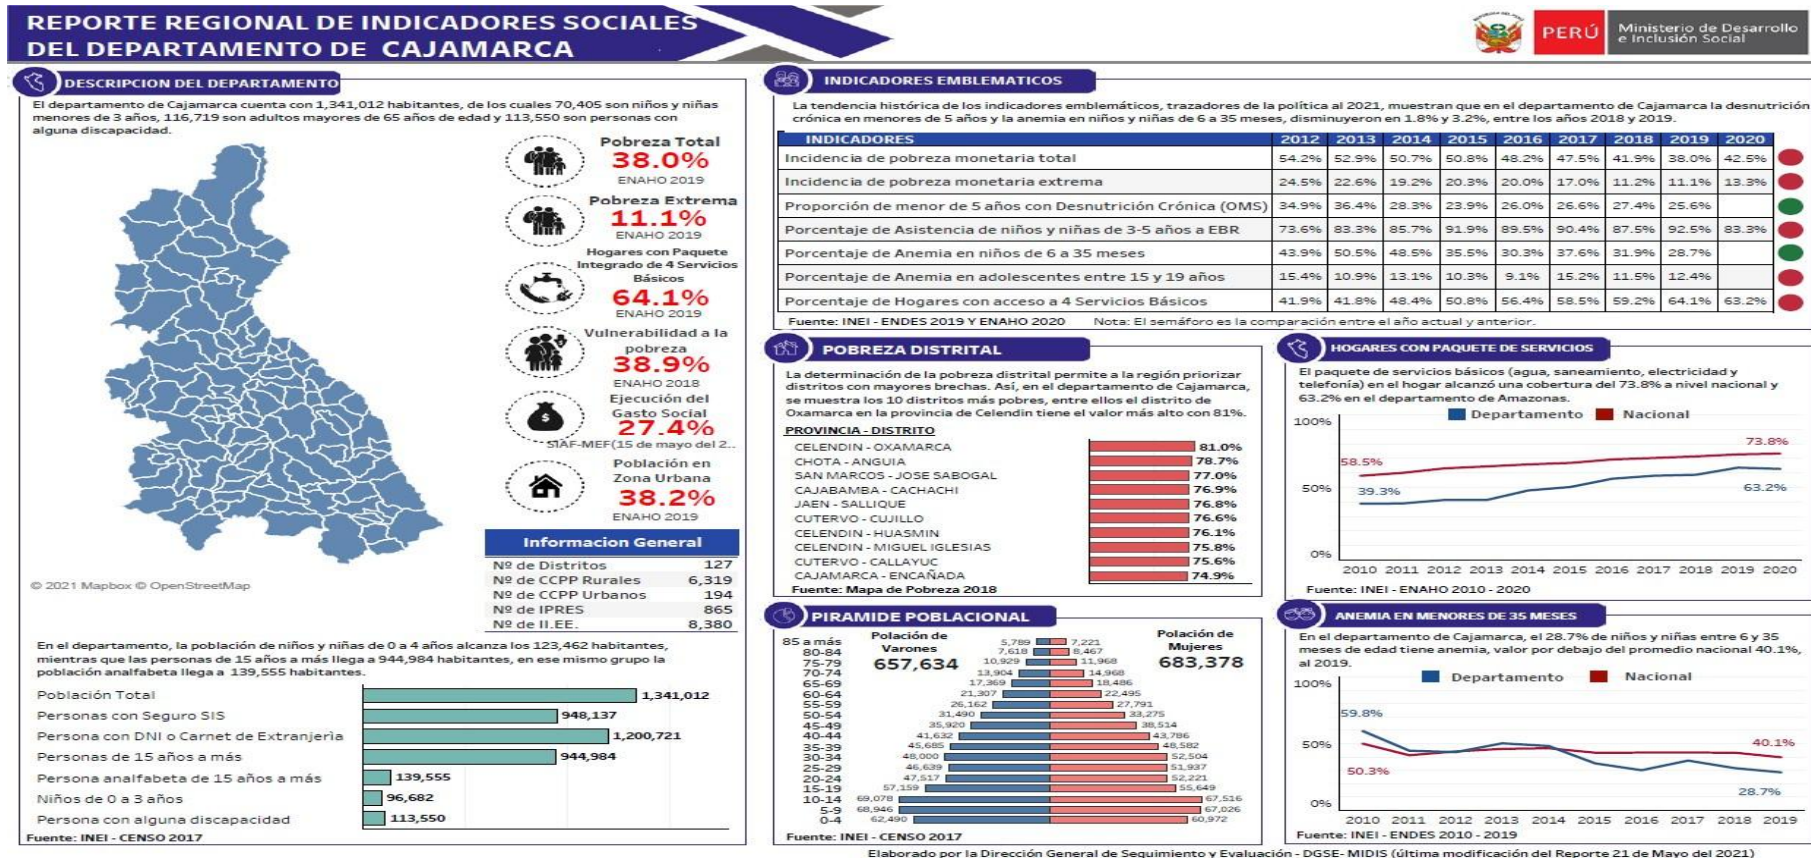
REPORTE REGIONAL DE INDICADORES SOCIALES DEL DEPARTAMENTO DE CAJAMARCA

PERÚ Ministerio de Desarrollo e Inclusión Social

DESCRIPCION DEL DEPARTAMENTO

El departamento de Cajamarca cuenta con 1,341,012 habitantes, de los cuales 70,405 son niños y niñas menores de 3 años, 116,719 son adultos mayores de 65 años de edad y 113,550 son personas con alguna discapacidad.

Pobreza Total
38.0%
ENAHO 2019

Pobreza Extrema
11.1%
ENAHO 2019

Hogares con Paquete Integrado de 4 Servicios Básicos
64.1%
ENAHO 2019

Vulnerabilidad a la pobreza
38.9%
ENAHO 2018

Ejecución del Gasto Social
27.4%
SIAF-MEF(15 de mayo del 2...

Población en Zona Urbana
38.2%
ENAHO 2019

© 2021 Mapbox © OpenStreetMap

Informacion General

| | |
|---|---|
| Nº de Distritos | 127 |
| Nº de CCPP Rurales | 6,319 |
| Nº de CCPP Urbanos | 194 |
| Nº de IPRES | 865 |
| Nº de II.EE. | 8,380 |

En el departamento, la población de niños y niñas de 0 a 4 años alcanza los 123,462 habitantes, mientras que las personas de 15 años a más llega a 944,984 habitantes, en ese mismo grupo la población analfabeta llega a 139,555 habitantes.

| | |
|---|---|
| Población Total | 1,341,012 |
| Personas con Seguro SIS | 948,137 |
| Persona con DNI o Carnet de Extranjería | 1,200,721 |
| Personas de 15 años a más | 944,984 |
| Persona analfabeta de 15 años a más | 139,555 |
| Niños de 0 a 3 años | 96,682 |
| Persona con alguna discapacidad | 113,550 |

Fuente: INEI - CENSO 2017

INDICADORES EMBLEMATICOS

La tendencia histórica de los indicadores emblemáticos, trazadores de la política al 2021, muestran que en el departamento de Cajamarca la desnutrición crónica en menores de 5 años y la anemia en niños y niñas de 6 a 35 meses, disminuyeron en 1.8% y 3.2%, entre los años 2018 y 2019.

| INDICADORES | 2012 | 2013 | 2014 | 2015 | 2016 | 2017 | 2018 | 2019 | 2020 |
|---|---|---|---|---|---|---|---|---|---|
| Incidencia de pobreza monetaria total | 54.2% | 52.9% | 50.7% | 50.8% | 48.2% | 47.5% | 41.9% | 38.0% | 42.5% |
| Incidencia de pobreza monetaria extrema | 24.5% | 22.6% | 19.2% | 20.3% | 20.0% | 17.0% | 11.2% | 11.1% | 13.3% |
| Proporción de menor de 5 años con Desnutrición Crónica (OMS) | 34.9% | 36.4% | 28.3% | 23.9% | 26.0% | 26.6% | 27.4% | 25.6% | |
| Porcentaje de Asistencia de niños y niñas de 3-5 años a EBR | 73.6% | 83.3% | 85.7% | 91.9% | 89.5% | 90.4% | 87.5% | 92.5% | 83.3% |
| Porcentaje de Anemia en niños de 6 a 35 meses | 43.9% | 50.5% | 48.5% | 35.5% | 30.3% | 37.6% | 31.9% | 28.7% | |
| Porcentaje de Anemia en adolescentes entre 15 y 19 años | 15.4% | 10.9% | 13.1% | 10.3% | 9.1% | 15.2% | 11.5% | 12.4% | |
| Porcentaje de Hogares con acceso a 4 Servicios Básicos | 41.9% | 41.8% | 48.4% | 50.8% | 56.4% | 58.5% | 59.2% | 64.1% | 63.2% |

Fuente: INEI - ENDES 2019 Y ENAHO 2020 Nota: El semáforo es la comparación entre el año actual y anterior.

POBREZA DISTRITAL

La determinación de la pobreza distrital permite a la región priorizar distritos con mayores brechas. Así, en el departamento de Cajamarca, se muestra los 10 distritos más pobres, entre ellos el distrito de Oxamarca en la provincia de Celendin tiene el valor más alto con 81%.

| PROVINCIA - DISTRITO | |
|---|---|
| CELENDIN - OXAMARCA | 81.0% |
| CHOTA - ANGUIA | 78.7% |
| SAN MARCOS - JOSE SABOGAL | 77.0% |
| CAJABAMBA - CACHACHI | 76.9% |
| JAEN - SALLIQUE | 76.8% |
| CUTERVO - CUJILLO | 76.6% |
| CELENDIN - HUASMIN | 76.1% |
| CELENDIN - MIGUEL IGLESIAS | 75.8% |
| CUTERVO - CALLAYUC | 75.6% |
| CAJAMARCA - ENCAÑADA | 74.9% |

Fuente: Mapa de Pobreza 2018

HOGARES CON PAQUETE DE SERVICIOS

El paquete de servicios básicos (agua, saneamiento, electricidad y telefonía) en el hogar alcanzó una cobertura del 73.8% a nivel nacional y 63.2% en el departamento de Amazonas.

Departamento Nacional
100% 50% 0%
58.5% 73.8% 39.3% 63.2%
2010 2011 2012 2013 2014 2015 2016 2017 2018 2019 2020
Fuente: INEI - ENAHO 2010 - 2020

PIRAMIDE POBLACIONAL

Polación de Varones 657,634
Polación de Mujeres 683,378

| Edad | Varones | Mujeres |
|---|---|---|
| 85 a más | 5,789 | 7,221 |
| 80-84 | 7,618 | 8,467 |
| 75-79 | 10,929 | 11,968 |
| 70-74 | 13,904 | 14,968 |
| 65-69 | 17,369 | 18,486 |
| 60-64 | 21,307 | 22,495 |
| 55-59 | 26,162 | 27,791 |
| 50-54 | 31,490 | 33,275 |
| 45-49 | 35,920 | 38,514 |
| 40-44 | 41,632 | 43,786 |
| 35-39 | 45,685 | 48,582 |
| 30-34 | 48,000 | 52,504 |
| 25-29 | 46,639 | 51,937 |
| 20-24 | 47,517 | 52,221 |
| 15-19 | 57,159 | 55,649 |
| 10-14 | 69,078 | 67,516 |
| 5-9 | 68,946 | 67,026 |
| 0-4 | 62,490 | 60,972 |

Fuente: INEI - CENSO 2017

ANEMIA EN MENORES DE 35 MESES

En el departamento de Cajamarca, el 28.7% de niños y niñas entre 6 y 35 meses de edad tiene anemia, valor por debajo del promedio nacional 40.1%, al 2019.

Departamento Nacional
100% 50% 0%
59.8% 50.3% 40.1% 28.7%
2010 2011 2012 2013 2014 2015 2016 2017 2018 2019
Fuente: INEI - ENDES 2010 - 2019

Elaborado por la Dirección General de Seguimiento y Evaluación - DGSE- MIDIS (última modificación del Reporte 21 de Mayo del 2021)